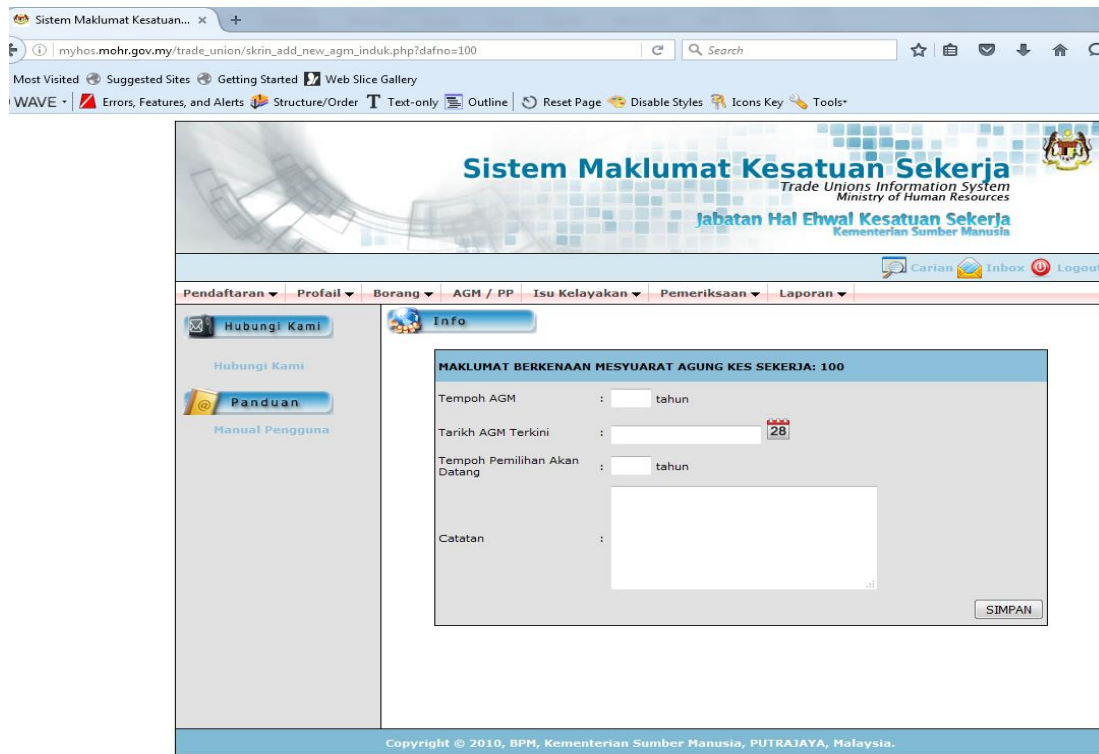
Sistem Maklumat Kesatuan... ×  +

myhos.mohr.gov.my/trade_union/skrin_add_new_agm_induk.php?dafno=100

Search

Most Visited  Suggested Sites  Getting Started  Web Slice Gallery

WAVE ·  Errors, Features, and Alerts  Structure/Order  Text-only  Outline  Reset Page  Disable Styles  Icons Key  Tools·

Sistem Maklumat Kesatuan Sekerja
Trade Unions Information System
Ministry of Human Resources
Jabatan Hal Ehwal Kesatuan Sekerja
Kementerian Sumber Manusia

Carian  Inbox  Logout

Pendaftaran ▾  Profail ▾  Borang ▾  AGM / PP  Isu Kelayakan ▾  Pemeriksaan ▾  Laporan ▾

Hubungi Kami

Hubungi Kami

Panduan

Manual Pengguna

Info

MAKLUMAT BERKENAAN MESYUARAT AGUNG KES SEKERJA: 100

Tempoh AGM : tahun

Tarikh AGM Terkini : 28

Tempoh Pemilihan Akan Datang : tahun

Catatan :

SIMPAN

Copyright © 2010, BPM, Kementerian Sumber Manusia, PUTRAJAYA, Malaysia.